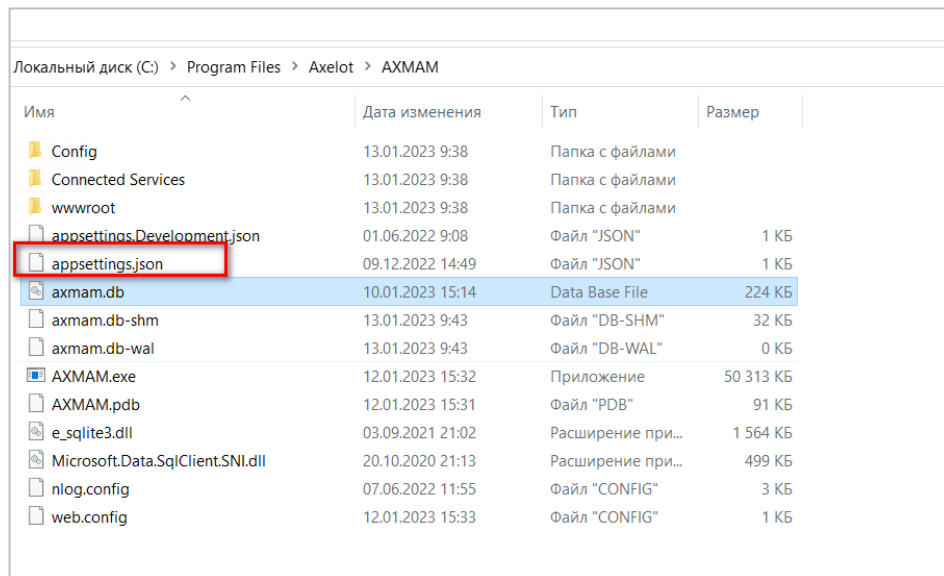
Локальный диск (C:) › Program Files › Axelot › AXMAM

| Имя | Дата изменения | Тип | Размер |
|---|---|---|---|
| Config | 13.01.2023 9:38 | Папка с файлами | |
| Connected Services | 13.01.2023 9:38 | Папка с файлами | |
| wwwroot | 13.01.2023 9:38 | Папка с файлами | |
| appsettings.Development.json | 01.06.2022 9:08 | Файл "JSON" | 1 КБ |
| appsettings.json | 09.12.2022 14:49 | Файл "JSON" | 1 КБ |
| axmam.db | 10.01.2023 15:14 | Data Base File | 224 КБ |
| axmam.db-shm | 13.01.2023 9:43 | Файл "DB-SHM" | 32 КБ |
| axmam.db-wal | 13.01.2023 9:43 | Файл "DB-WAL" | 0 КБ |
| AXMAM.exe | 12.01.2023 15:32 | Приложение | 50 313 КБ |
| AXMAM.pdb | 12.01.2023 15:31 | Файл "PDB" | 91 КБ |
| e_sqlite3.dll | 03.09.2021 21:02 | Расширение при... | 1 564 КБ |
| Microsoft.Data.SqlClient.SNI.dll | 20.10.2020 21:13 | Расширение при... | 499 КБ |
| nlog.config | 07.06.2022 11:55 | Файл "CONFIG" | 3 КБ |
| web.config | 12.01.2023 15:33 | Файл "CONFIG" | 1 КБ |